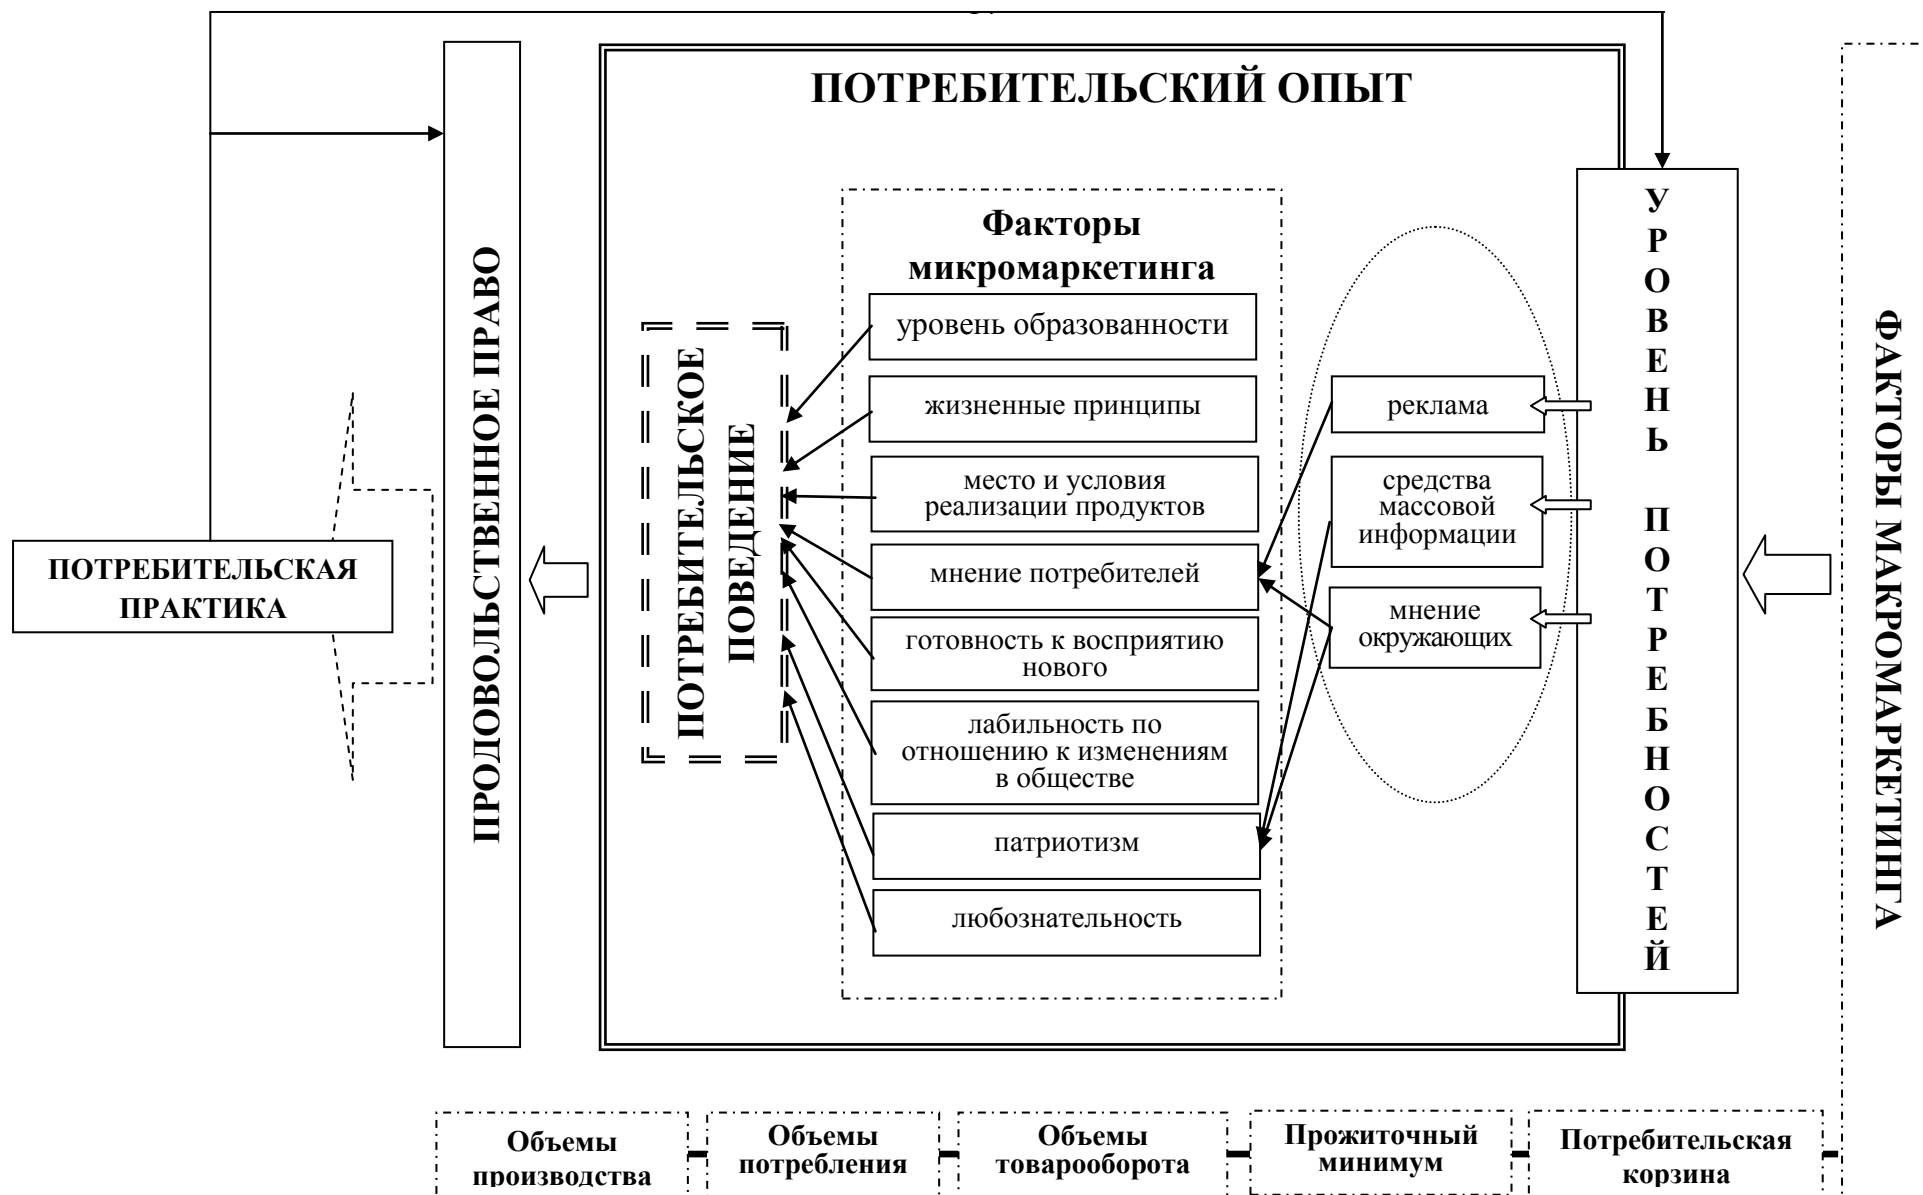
ПОТРЕБИТЕЛЬСКИЙ ОПЫТ

ПОТРЕБИТЕЛЬСКАЯ ПРАКТИКА

ПРОДОВОЛЬСТВЕННОЕ ПРАВО

ПОТРЕБИТЕЛЬСКОЕ ПОВЕДЕНИЕ

Факторы микромаркетинга

уровень образованности

жизненные принципы

место и условия реализации продуктов

мнение потребителей

готовность к восприятию нового

лабильность по отношению к изменениям в обществе

патриотизм

любознательность

реклама

средства массовой информации

мнение окружающих

УРОВЕНЬ ПОТРЕБНОСТЕЙ

ФАКТОРЫ МАКРОМАРКЕТИНГА

Объемы производства

Объемы потребления

Объемы товарооборота

Прожиточный минимум

Потребительская корзина